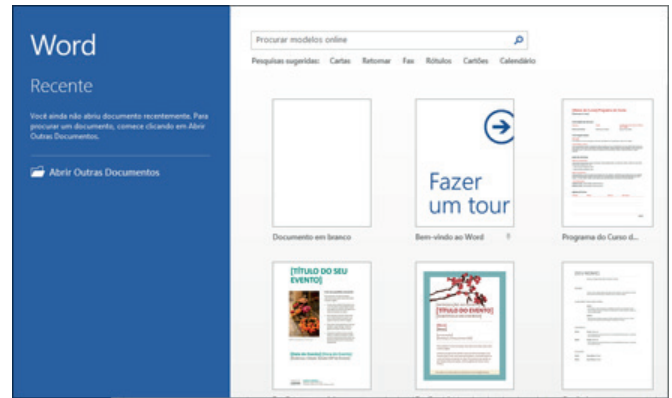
Word

Recente

Você ainda não abriu documento recentemente. Para procurar um documento, comece clicando em Abrir Outras Documentos.

Abrir Outras Documentos

Procurar modelos online

Pesquisas sugeridas: Cartas Retomar Fax Rótulos Cartões Calendário

Fazer um tour

Documento em branco

Bem-vindo ao Word

Programa do Curso d...

[TÍTULO DO SEU EVENTO]

[TÍTULO DO EVENTO]